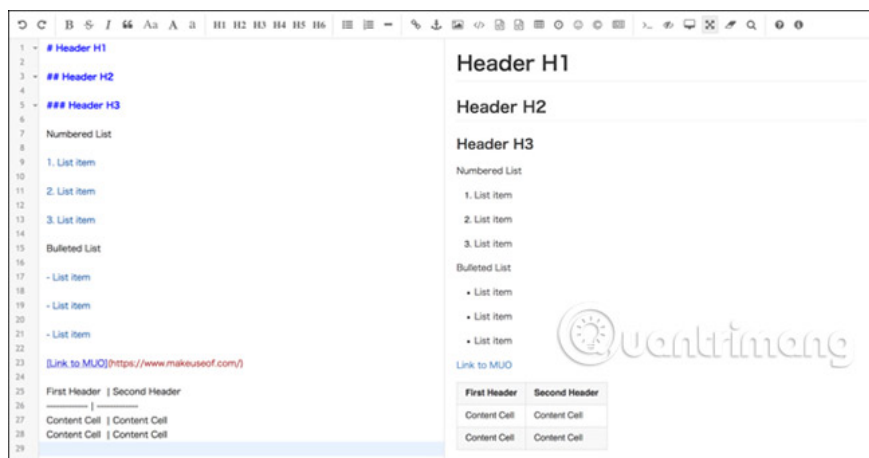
B S I 66 Aa A a H1 H2 H3 H4 H5 H6

1 # Header H1
2
3 ## Header H2
4
5 ### Header H3
6
7 Numbered List
8
9 1. List item
10
11 2. List item
12
13 3. List item
14
15 Bulleted List
16
17 - List item
18
19 - List item
20
21 - List item
22
23 [Link to MUO](https://www.makeuseof.com/)
24
25 First Header | Second Header
26 ——— | ———
27 Content Cell | Content Cell
28 Content Cell | Content Cell
29

Header H1

Header H2

Header H3

Numbered List

1. List item
2. List item
3. List item

Bulleted List

- List item
- List item
- List item

Link to MUO

| First Header | Second Header |
|---|---|
| Content Cell | Content Cell |
| Content Cell | Content Cell |

Quantrimang